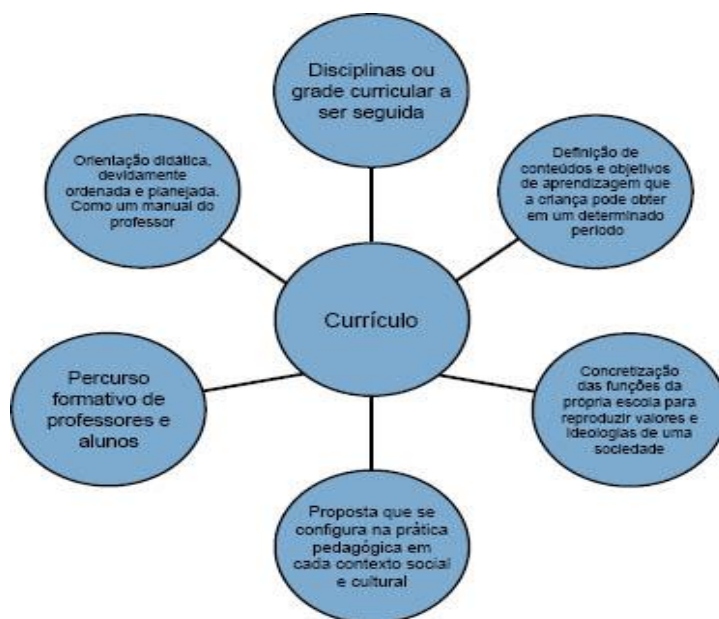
Disciplinas ou grade curricular a ser seguida

Orientação didática, devidamente ordenada e planejada. Como um manual do professor

Definição de conteúdos e objetivos de aprendizagem que a criança pode obter em um determinado período

Currículo

Percurso formativo de professores e alunos

Concretização das funções da própria escola para reproduzir valores e ideologias de uma sociedade

Proposta que se configura na prática pedagógica em cada contexto social e cultural